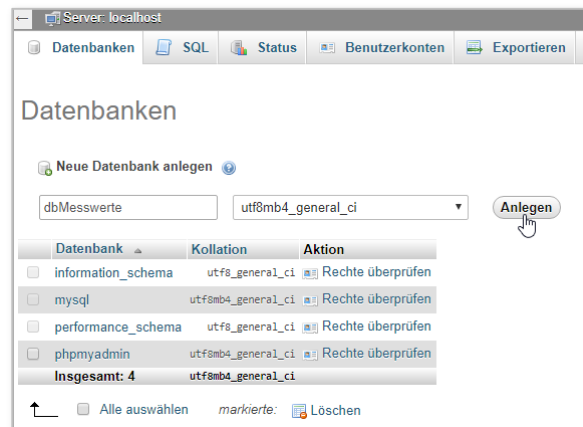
Server: localhost

Datenbanken | SQL | Status | Benutzerkonten | Exportieren

Datenbanken

Neue Datenbank anlegen

dbMesswerte | utf8mb4_general_ci | Anlegen

| | Datenbank | Kollation | Aktion |
|---|---|---|---|
| | information_schema | utf8_general_ci | Rechte überprüfen |
| | mysql | utf8mb4_general_ci | Rechte überprüfen |
| | performance_schema | utf8_general_ci | Rechte überprüfen |
| | phpmyadmin | utf8mb4_general_ci | Rechte überprüfen |
| | Insgesamt: 4 | utf8mb4_general_ci | |

Alle auswählen markierte: Löschen